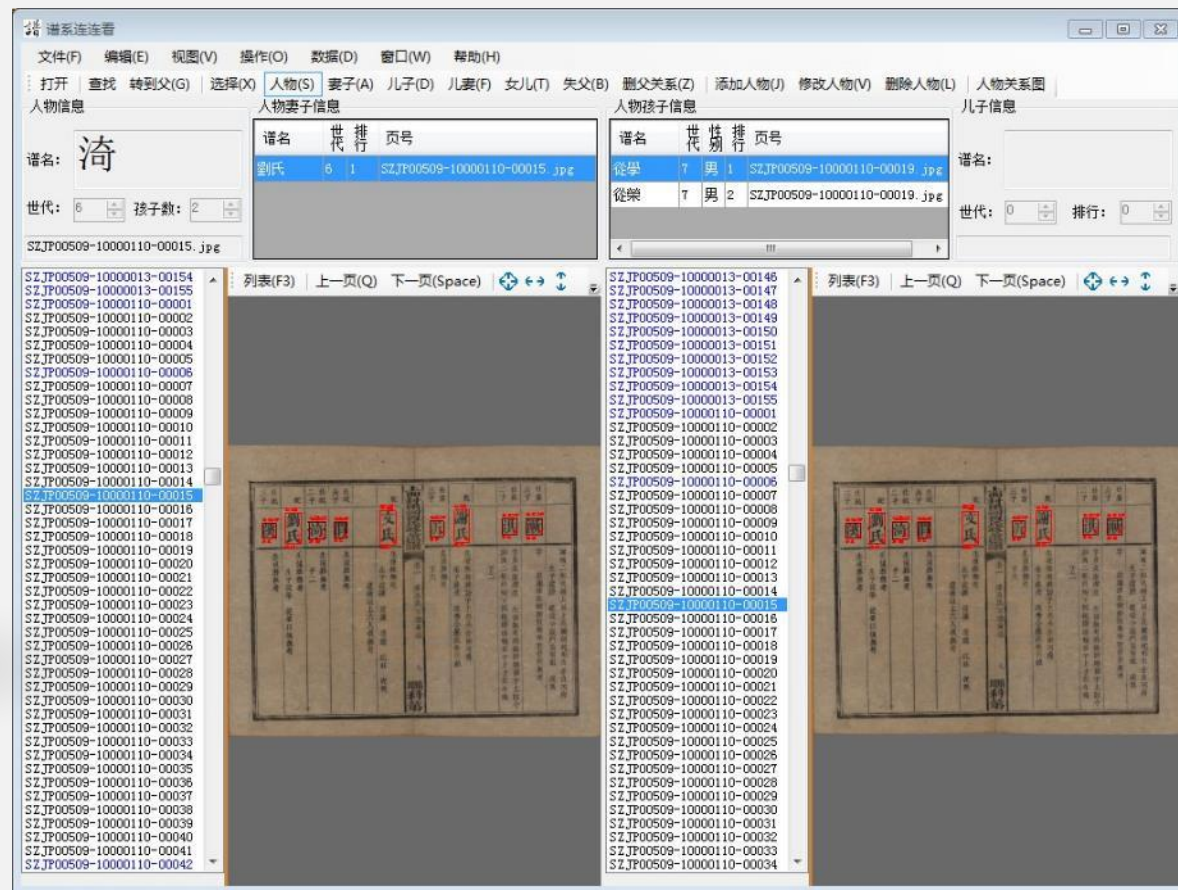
谱系连连看

文件(F) 编辑(E) 视图(V) 操作(O) 数据(D) 窗口(W) 帮助(H)

打开 查找 转到父(G) 选择(X) 人物(S) 妻子(A) 儿子(D) 儿妻(F) 女儿(T) 失父(B) 删父关系(Z) 添加人物(J) 修改人物(V) 删除人物(L) 人物关系图

人物信息

谱名: 漪

世代: 6 孩子数: 2

SZJP00509-10000110-00015.jpg

人物妻子信息

| 谱名 | 世代 | 排行 | 页号 |
|---|---|---|---|
| 劉氏 | 6 | 1 | SZJP00509-10000110-00015.jpg |

人物孩子信息

| 谱名 | 世代 | 性别 | 排行 | 页号 |
|---|---|---|---|---|
| 從學 | 7 | 男 | 1 | SZJP00509-10000110-00019.jpg |
| 從榮 | 7 | 男 | 2 | SZJP00509-10000110-00019.jpg |

儿子信息

谱名:

世代: 0 排行: 0

SZJP00509-10000013-00154
SZJP00509-10000013-00155
SZJP00509-10000110-00001
SZJP00509-10000110-00002
SZJP00509-10000110-00003
SZJP00509-10000110-00004
SZJP00509-10000110-00005
SZJP00509-10000110-00006
SZJP00509-10000110-00007
SZJP00509-10000110-00008
SZJP00509-10000110-00009
SZJP00509-10000110-00010
SZJP00509-10000110-00011
SZJP00509-10000110-00012
SZJP00509-10000110-00013
SZJP00509-10000110-00014
SZJP00509-10000110-00015
SZJP00509-10000110-00016
SZJP00509-10000110-00017
SZJP00509-10000110-00018
SZJP00509-10000110-00019
SZJP00509-10000110-00020
SZJP00509-10000110-00021
SZJP00509-10000110-00022
SZJP00509-10000110-00023
SZJP00509-10000110-00024
SZJP00509-10000110-00025
SZJP00509-10000110-00026
SZJP00509-10000110-00027
SZJP00509-10000110-00028
SZJP00509-10000110-00029
SZJP00509-10000110-00030
SZJP00509-10000110-00031
SZJP00509-10000110-00032
SZJP00509-10000110-00033
SZJP00509-10000110-00034
SZJP00509-10000110-00035
SZJP00509-10000110-00036
SZJP00509-10000110-00037
SZJP00509-10000110-00038
SZJP00509-10000110-00039
SZJP00509-10000110-00040
SZJP00509-10000110-00041
SZJP00509-10000110-00042

列表(F3) 上一页(Q) 下一页(Space)

SZJP00509-10000013-00146
SZJP00509-10000013-00147
SZJP00509-10000013-00148
SZJP00509-10000013-00149
SZJP00509-10000013-00150
SZJP00509-10000013-00151
SZJP00509-10000013-00152
SZJP00509-10000013-00153
SZJP00509-10000013-00154
SZJP00509-10000013-00155
SZJP00509-10000110-00001
SZJP00509-10000110-00002
SZJP00509-10000110-00003
SZJP00509-10000110-00004
SZJP00509-10000110-00005
SZJP00509-10000110-00006
SZJP00509-10000110-00007
SZJP00509-10000110-00008
SZJP00509-10000110-00009
SZJP00509-10000110-00010
SZJP00509-10000110-00011
SZJP00509-10000110-00012
SZJP00509-10000110-00013
SZJP00509-10000110-00014
SZJP00509-10000110-00015
SZJP00509-10000110-00016
SZJP00509-10000110-00017
SZJP00509-10000110-00018
SZJP00509-10000110-00019
SZJP00509-10000110-00020
SZJP00509-10000110-00021
SZJP00509-10000110-00022
SZJP00509-10000110-00023
SZJP00509-10000110-00024
SZJP00509-10000110-00025
SZJP00509-10000110-00026
SZJP00509-10000110-00027
SZJP00509-10000110-00028
SZJP00509-10000110-00029
SZJP00509-10000110-00030
SZJP00509-10000110-00031
SZJP00509-10000110-00032
SZJP00509-10000110-00033
SZJP00509-10000110-00034

列表(F3) 上一页(Q) 下一页(Space)

漪 劉氏 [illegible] 文氏 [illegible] 謝氏 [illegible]

漪 劉氏 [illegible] 文氏 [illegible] 謝氏 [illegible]